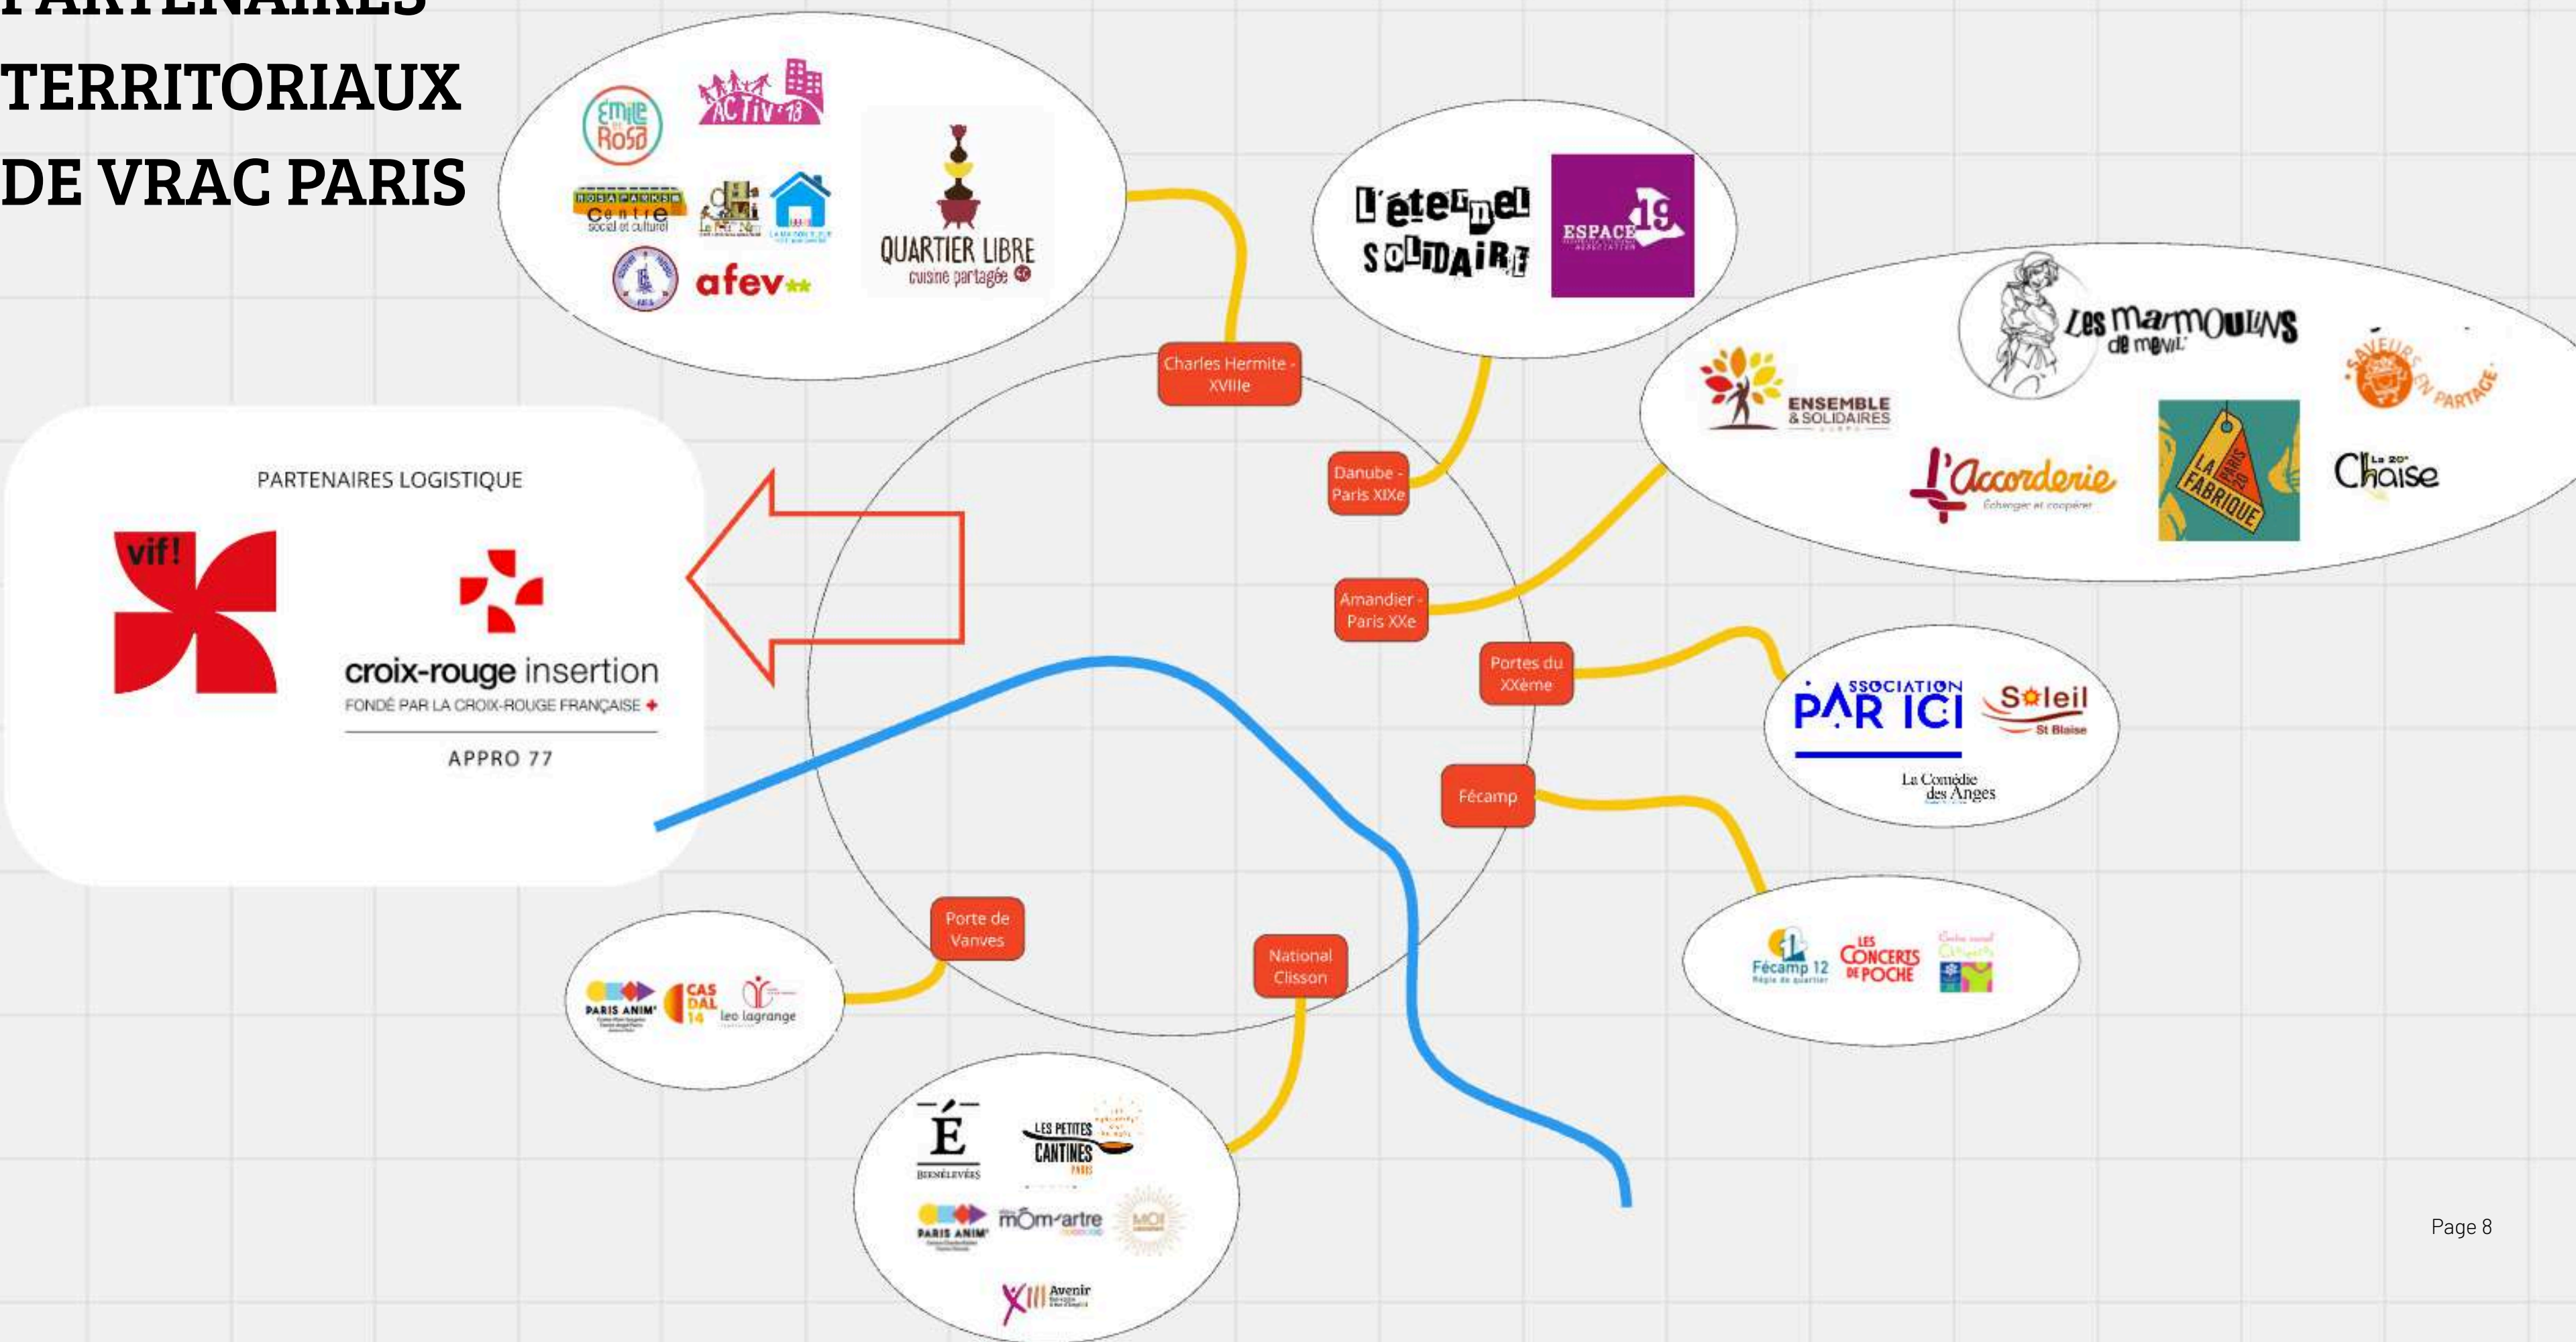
PARTENAIRES TERRITORIAUX DE VRAC PARIS

Émile Rosa
ACTIV'18
ROSA PARKS Centre social et culturel
Le Petit Ney
afev
QUARTIER LIBRE cuisine partagée

Charles Hermite - XVIIIe

L'éternel SOLIDAIRE
ESPACE 19

Danube - Paris XIXe

ENSEMBLE & SOLIDAIRES
Les marmoulins de ménil
SAVEURS EN PARTAGE
L'Accorderie Échanger et coopérer
LA FABRIQUE PARIS 20
La 20e Chaise

Amandier - Paris XXe

PARTENAIRES LOGISTIQUE

vif!
croix-rouge insertion
FONDÉ PAR LA CROIX-ROUGE FRANÇAISE
APPRO 77

Portes du XXème

ASSOCIATION PAR ICI
Soleil St Blaise
La Comédie des Anges

Fécamp

Fécamp 12 Régie de quartier
LES CONCERTS DE POCHE

Porte de Vanves

PARIS ANIM'
CASDAL 14
leo lagrange

National Clisson

É BIENÉLEVÉES
LES PETITES CANTINES PARIS
PARIS ANIM'
mômartre
MOI
XIII Avenir

Page 8